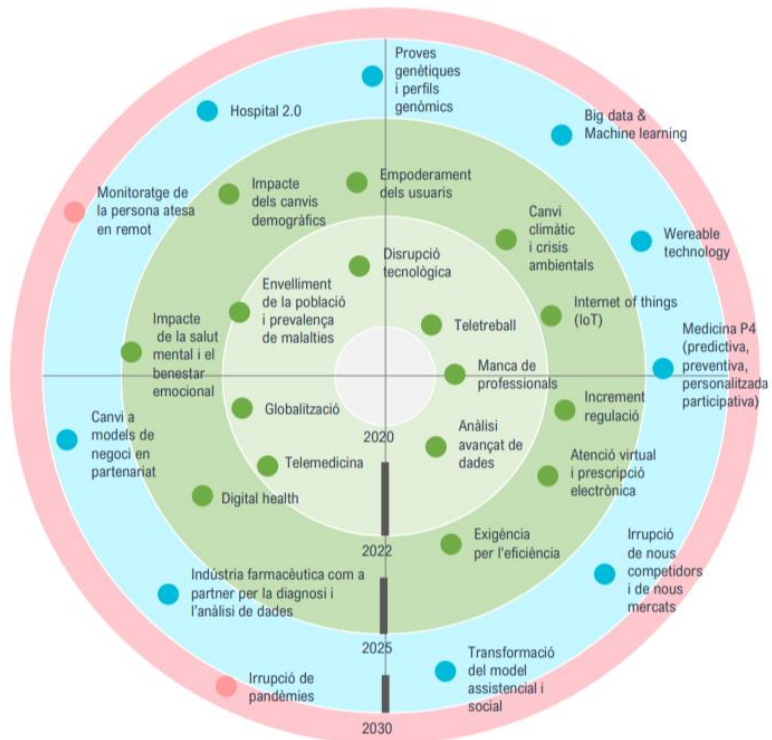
Proves genètiques i perfils genòmics

Hospital 2.0

Big data & Machine learning

Monitoratge de la persona atesa en remot

Impacte dels canvis demogràfics

Empoderament dels usuaris

Canvi climàtic i crisis ambientals

Wereable technology

Disrupció tecnològica

Envelliment de la població i prevalença de malalties

Internet of things (IoT)

Impacte de la salut mental i el benestar emocional

Teletreball

Medicina P4 (predictiva, preventiva, personalitzada participativa)

Manca de professionals

Increment regulació

Globalització

2020

Canvi a models de negoci en partenariat

Anàlisi avançat de dades

Atenció virtual i prescripció electrònica

Telemedicina

Digital health

2022

Exigència per l'eficiència

Irrupció de nous competidors i de nous mercats

Indústria farmacèutica com a partner per la diagnosi i l'anàlisi de dades

2025

Transformació del model assistencial i social

Irrupció de pandèmies

2030